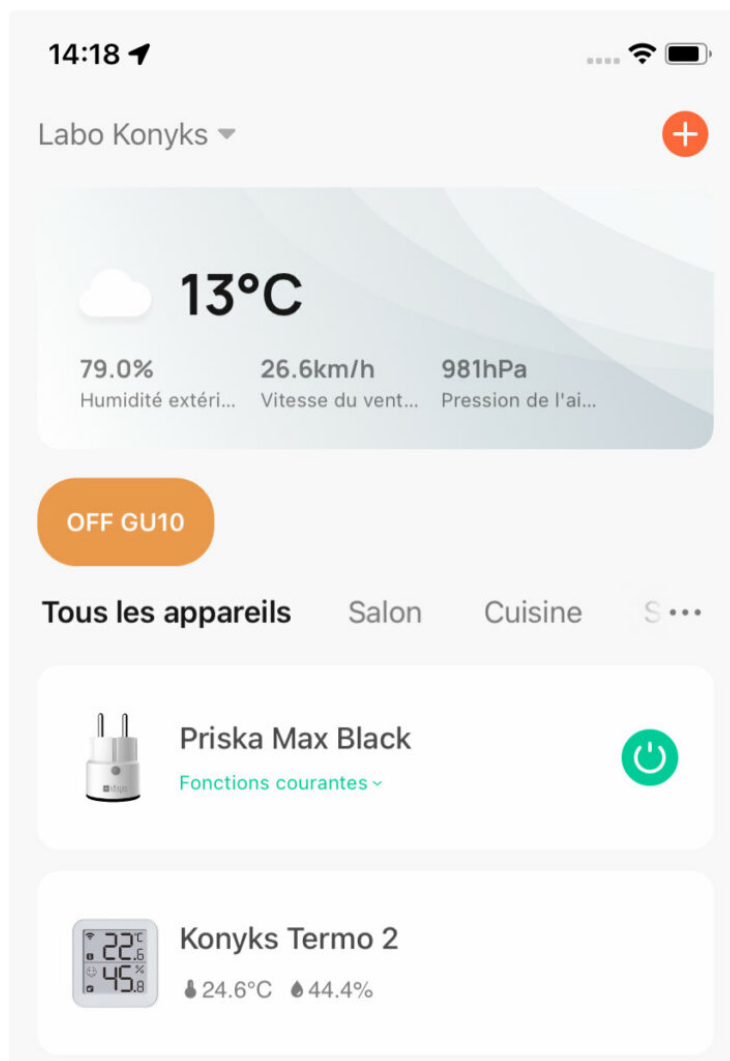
14:18

Labo Konyks

13°C

79.0%
Humidité extéri...

26.6km/h
Vitesse du vent...

981hPa
Pression de l'ai...

OFF GU10

Tous les appareils Salon Cuisine S •••

Priska Max Black
Fonctions courantes

Konyks Termo 2
24.6°C 44.4%